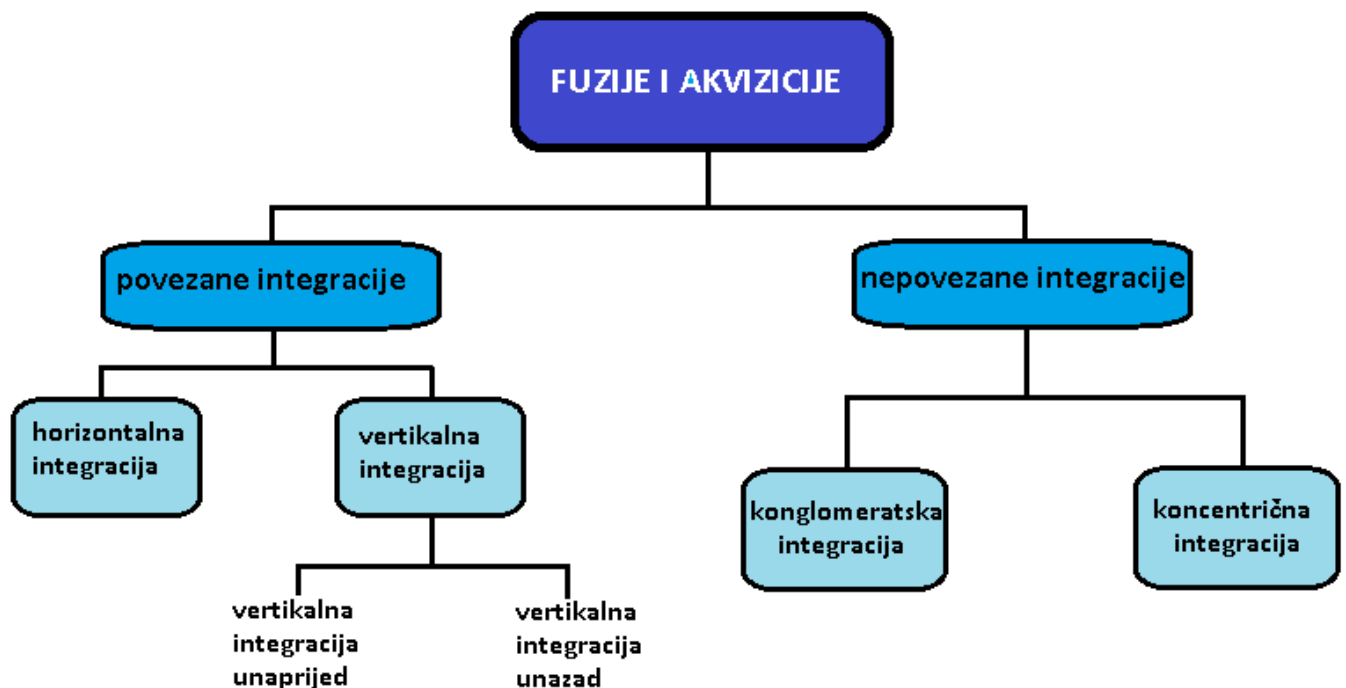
FUZIJE I AKVIZICIJE

povezane integracije

nepovezane integracije

horizontalna integracija

vertikalna integracija

vertikalna integracija unaprijed

vertikalna integracija unazad

konglomeratska integracija

koncentrična integracija